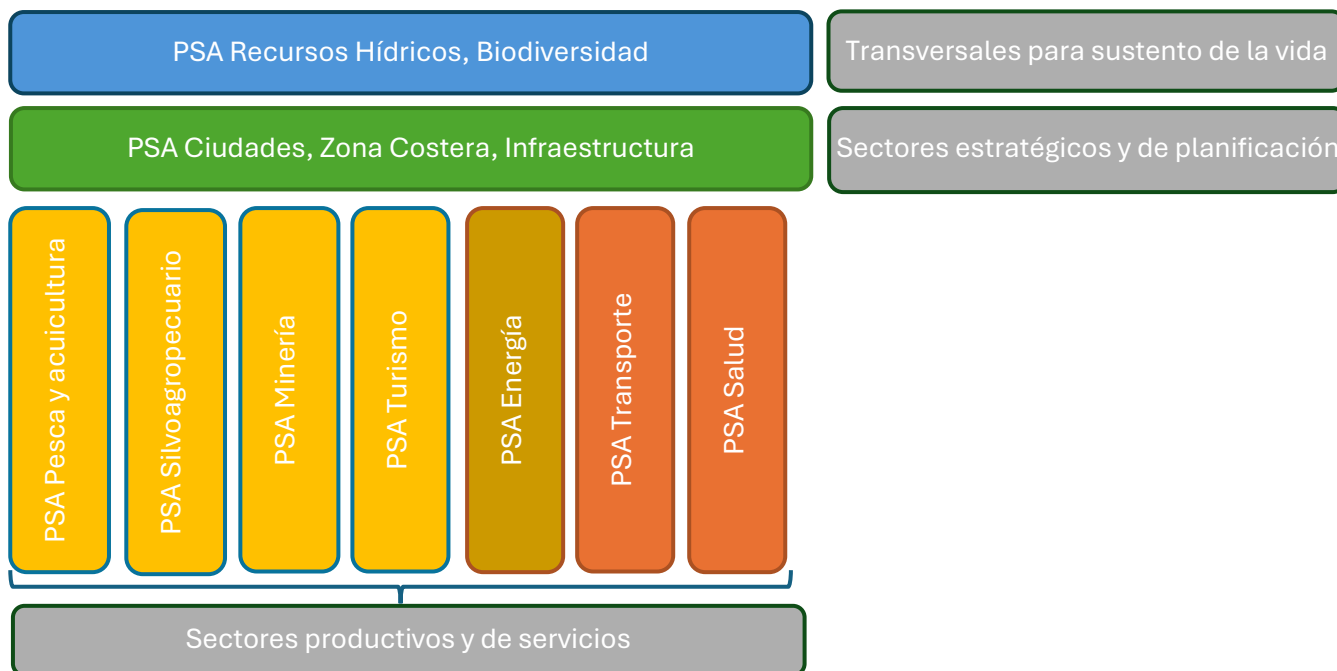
PSA Recursos Hídricos, Biodiversidad

Transversales para sustento de la vida

PSA Ciudades, Zona Costera, Infraestructura

Sectores estratégicos y de planificación

PSA Pesca y acuicultura

PSA Silvoagropecuario

PSA Minería

PSA Turismo

PSA Energía

PSA Transporte

PSA Salud

Sectores productivos y de servicios